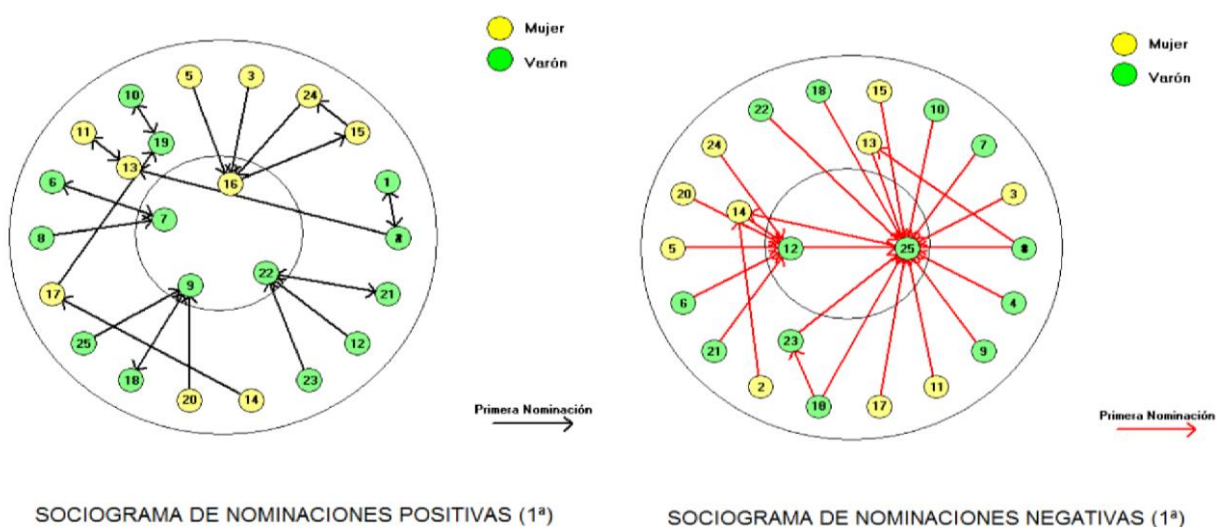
Mujer
Varón

10
5
3
24
11
19
15
13
16
1
6
7
8
2
9
22
21
17
25
12
18
23
20
14

Primera Nominación

SOCIOGRAMA DE NOMINACIONES POSITIVAS (1ª)

Mujer
Varón

22
18
15
10
24
13
7
20
14
3
5
12
25
8
6
4
21
23
9
2
18
17
11

Primera Nominación

SOCIOGRAMA DE NOMINACIONES NEGATIVAS (1ª)